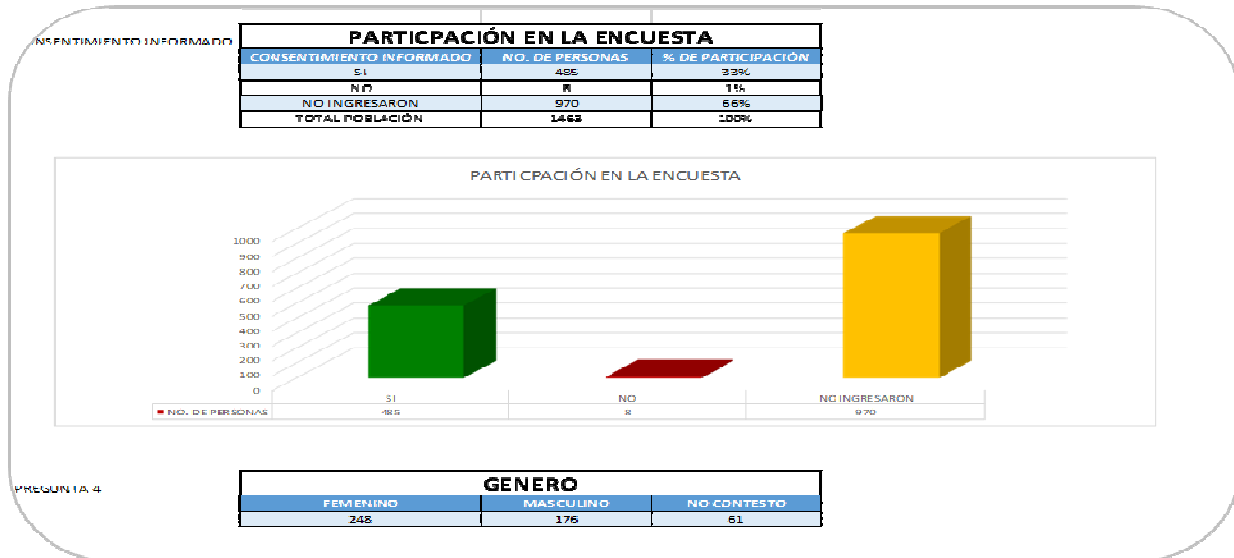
NSENTIMIENTO INFORMADO

PARTICPACIÓN EN LA ENCUESTA

| CONSENTIMIENTO INFORMADO | NO. DE PERSONAS | % DE PARTICIPACIÓN |
|---|---|---|
| SI | 485 | 33% |
| NO | 8 | 1% |
| NO INGRESARON | 970 | 66% |
| TOTAL POBLACIÓN | 1463 | 100% |

PARTICPACIÓN EN LA ENCUESTA

1000
900
800
700
600
500
400
300
200
100
0

| | SI | NO | NO INGRESARON |
|---|---|---|---|
| NO. DE PERSONAS | 485 | 8 | 970 |

PREGUNTA 4

GENERO

| FEMENINO | MASCULINO | NO CONTESTO |
|---|---|---|
| 248 | 176 | 61 |